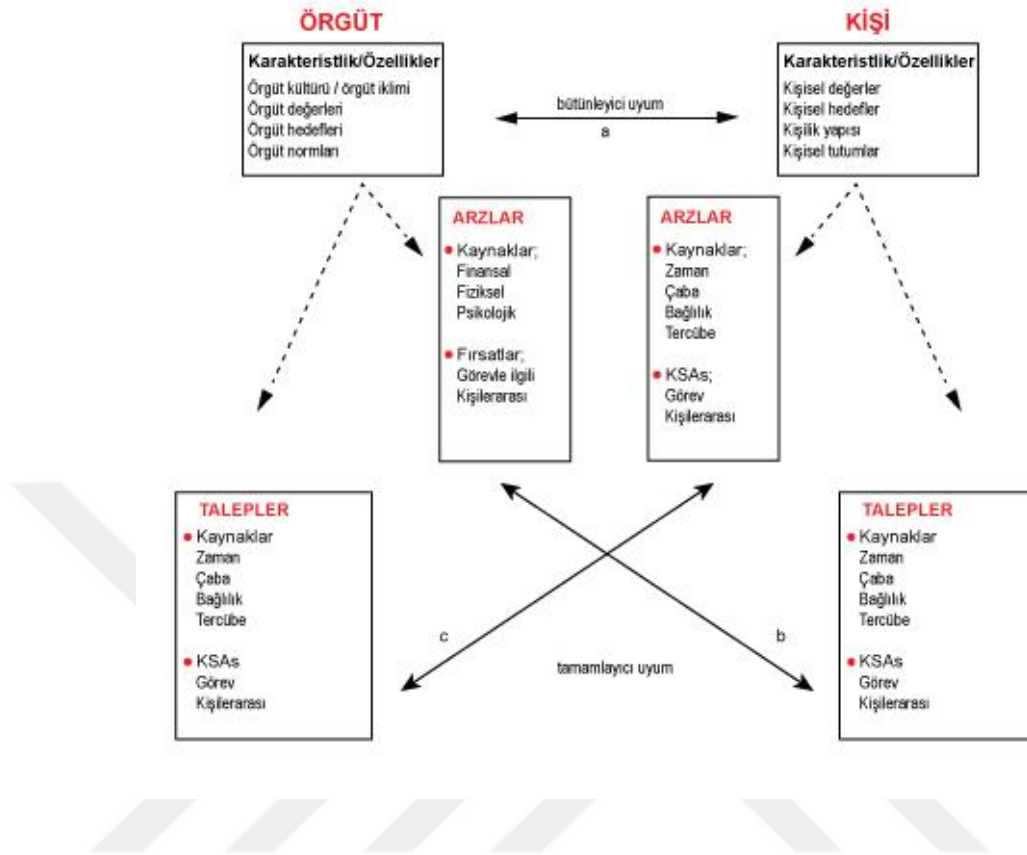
ÖRGÜT

Karakteristlik/Özellikler
Örgüt kültürü / örgüt iklimi
Örgüt değerleri
Örgüt hedefleri
Örgüt normları

KİŞİ

Karakteristlik/Özellikler
Kişisel değerler
Kişisel hedefler
Kişilik yapısı
Kişisel tutumlar

bütünleyici uyum
a

ARZLAR
• Kaynaklar;
Finansal
Fiziksel
Psikolojik

• Fırsatlar;
Görevle ilgili
Kişilerarası

ARZLAR
• Kaynaklar;
Zaman
Çaba
Bağlılık
Tercübe

• KSAs;
Görev
Kişilerarası

TALEPLER
• Kaynaklar
Zaman
Çaba
Bağlılık
Tercübe

• KSAs
Görev
Kişilerarası

c

tamamlayıcı uyum

b

TALEPLER
• Kaynaklar
Zaman
Çaba
Bağlılık
Tercübe

• KSAs
Görev
Kişilerarası